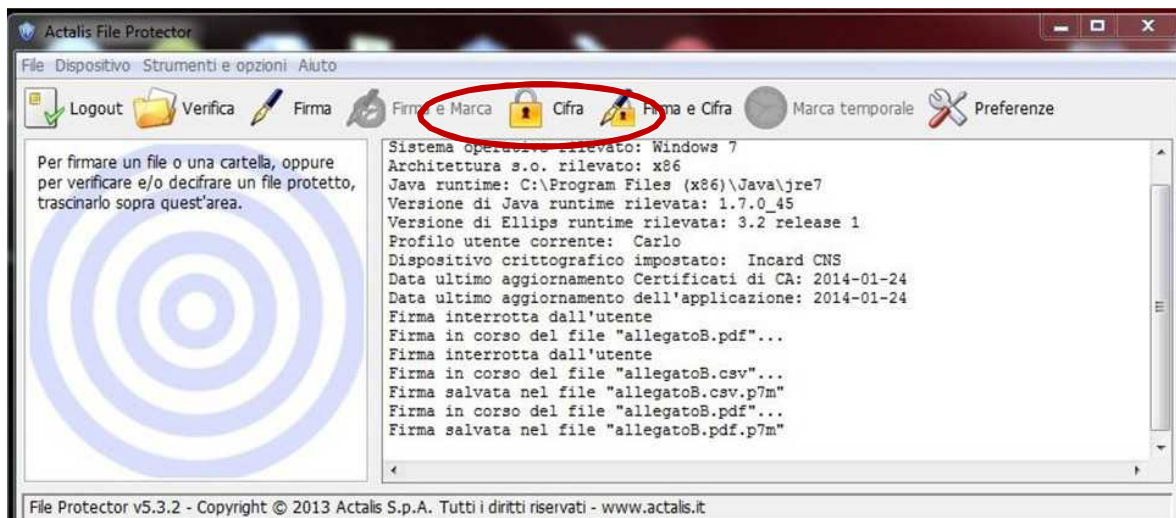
Actalis File Protector

File Dispositivo Strumenti e opzioni Aiuto

Logout Verifica Firma Firma e Marca Cifra Firma e Cifra Marca temporale Preferenze

Per firmare un file o una cartella, oppure per verificare e/o decifrare un file protetto, trascinarlo sopra quest'area.

Sistema operativo rilevato: Windows 7
Architettura s.o. rilevato: x86
Java runtime: C:\Program Files (x86)\Java\jre7
Versione di Java runtime rilevata: 1.7.0_45
Versione di Ellips runtime rilevata: 3.2 release 1
Profilo utente corrente: Carlo
Dispositivo crittografico impostato: Incard CNS
Data ultimo aggiornamento Certificati di CA: 2014-01-24
Data ultimo aggiornamento dell'applicazione: 2014-01-24
Firma interrotta dall'utente
Firma in corso del file "allegatoB.pdf"...
Firma interrotta dall'utente
Firma in corso del file "allegatoB.csv"...
Firma salvata nel file "allegatoB.csv.p7m"
Firma in corso del file "allegatoB.pdf"...
Firma salvata nel file "allegatoB.pdf.p7m"

File Protector v5.3.2 - Copyright © 2013 Actalis S.p.A. Tutti i diritti riservati - www.actalis.it